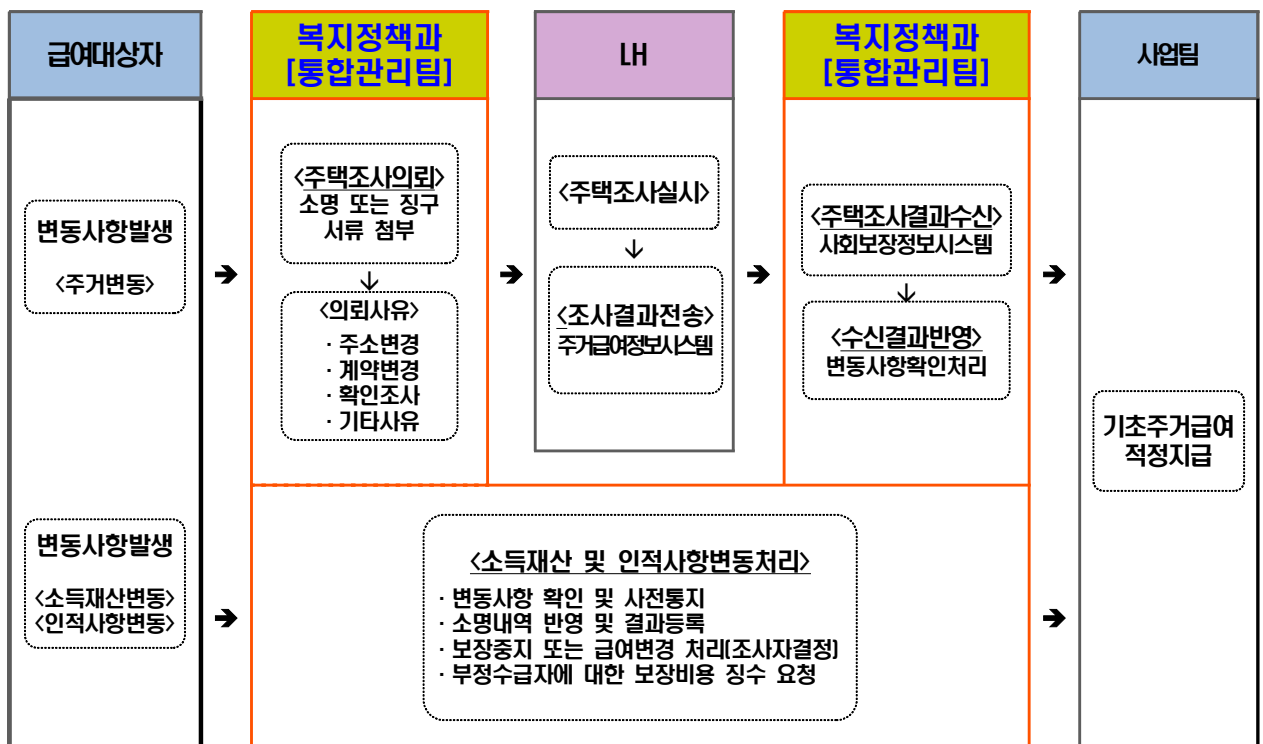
급여대상자

복지정책과
[통합관리팀]

LH

복지정책과
[통합관리팀]

사업팀

변동사항발생
<주거변동>

<주택조사의뢰>
소명 또는 징구
서류 첨부

<의뢰사유>
· 주소변경
· 계약변경
· 확인조사
· 기타사유

<주택조사실시>

<조사결과전송>
주거급여정보시스템

<주택조사결과수신>
사회보장정보시스템

<수신결과반영>
변동사항확인처리

기초주거급여
적정지급

변동사항발생
<소득재산변동>
<인적사항변동>

<소득재산 및 인적사항변동처리>
· 변동사항 확인 및 사전통지
· 소명내역 반영 및 결과등록
· 보장중지 또는 급여변경 처리(조사자결정)
· 부정수급자에 대한 보장비용 징수 요청